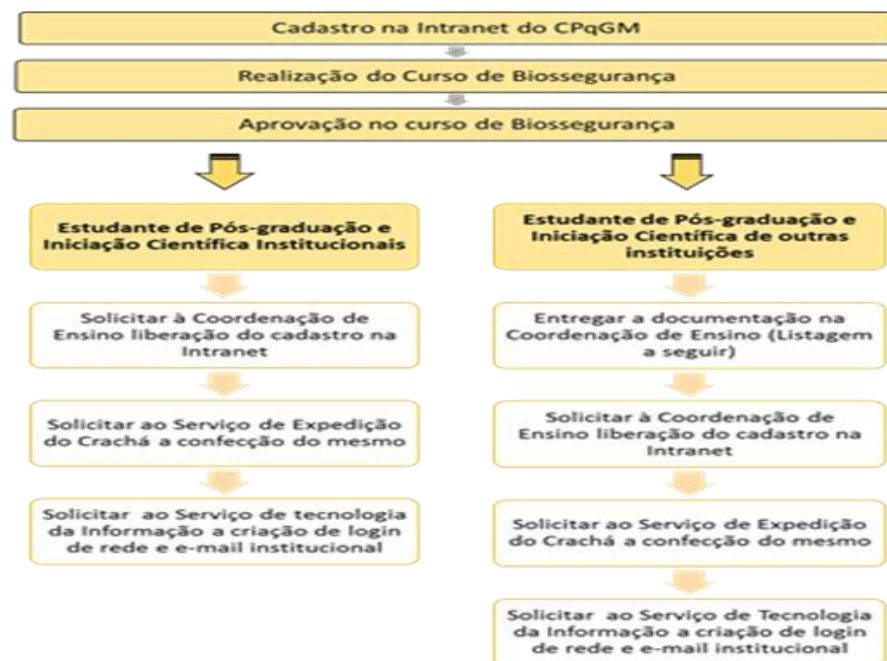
Cadastro na Intranet do CPqGM

Realização do Curso de Biossegurança

Aprovação no curso de Biossegurança

Estudante de Pós-graduação e Iniciação Científica Institucionais

Solicitar à Coordenação de Ensino liberação do cadastro na Intranet

Solicitar ao Serviço de Expedição do Crachá a confecção do mesmo

Solicitar ao Serviço de tecnologia da Informação a criação de login de rede e e-mail institucional

Estudante de Pós-graduação e Iniciação Científica de outras instituições

Entregar a documentação na Coordenação de Ensino (Listagem a seguir)

Solicitar à Coordenação de Ensino liberação do cadastro na Intranet

Solicitar ao Serviço de Expedição do Crachá a confecção do mesmo

Solicitar ao Serviço de Tecnologia da Informação a criação de login de rede e e-mail institucional